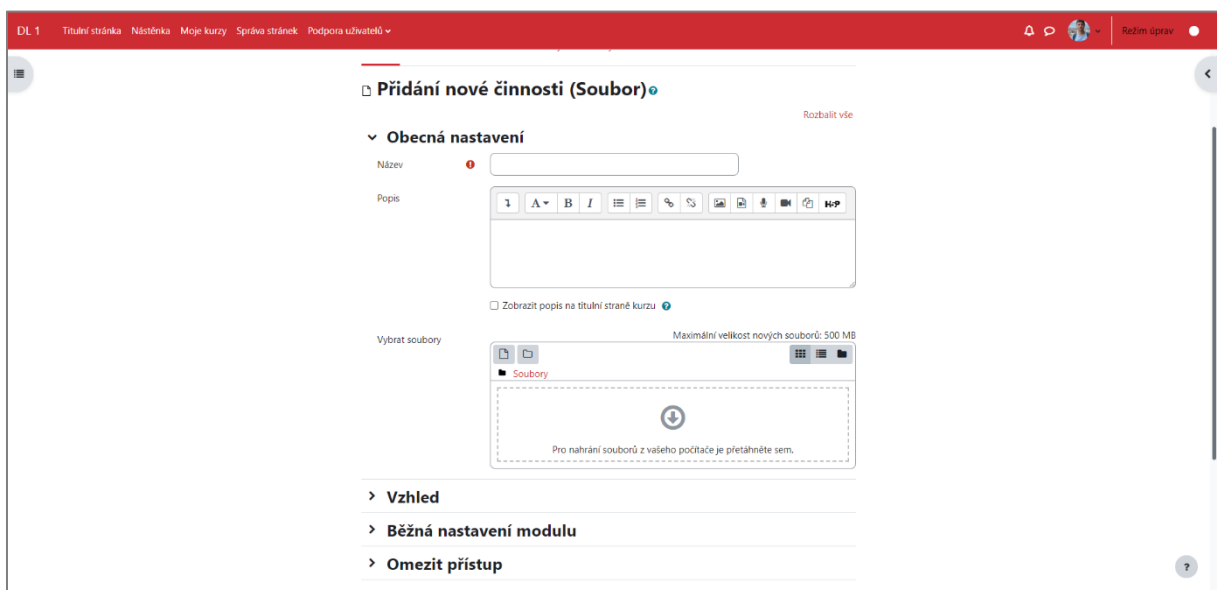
DL 1 Titulní stránka Nástěnka Moje kurzy Správa stránek Podpora uživatelů

Režim úprav

Přidání nové činnosti (Soubor)

Rozbalit vše

Obecná nastavení

Název

Popis

H-P

Zobrazit popis na titulní straně kurzu

Vybrat soubory

Maximální velikost nových souborů: 500 MB

Soubory

Pro nahrání souborů z vašeho počítače je přetáhněte sem.

Vzhled

Běžná nastavení modulu

Omezit přístup

?